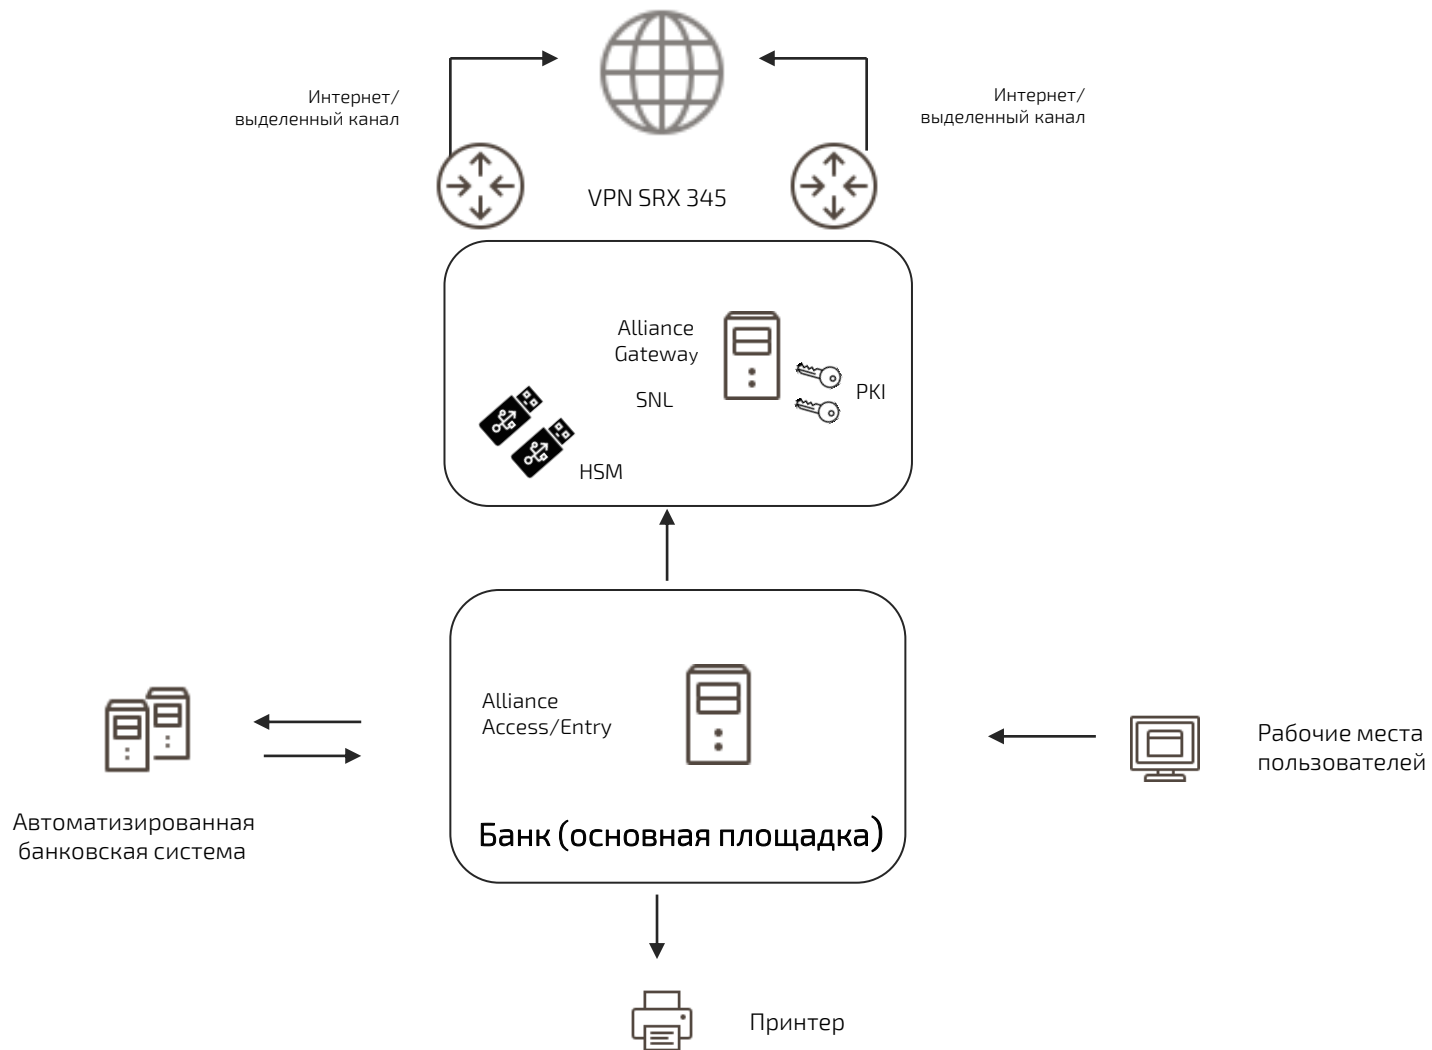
Интернет/
выделенный канал

Интернет/
выделенный канал

VPN SRX 345

Alliance
Gateway

SNL

PKI

HSM

Alliance
Access/Entry

Банк (основная площадка)

Автоматизированная
банковская система

Рабочие места
пользователей

Принтер